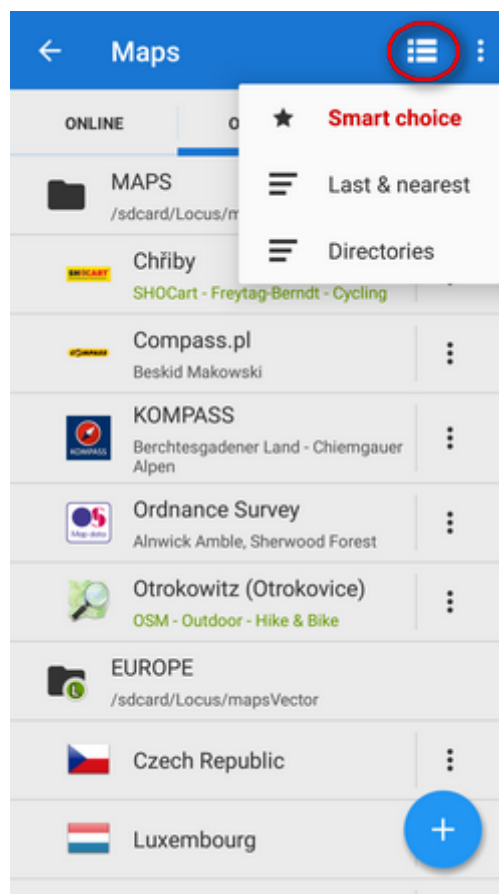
Maps

ONLINE

O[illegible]

Smart choice

Last & nearest

Directories

MAPS
/sdcard/Locus/m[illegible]

SHOCART

Chřiby
SHOCart - Freytag-Berndt - Cycling

COMPASS

Compass.pl
Beskid Makowski

KOMPASS

KOMPASS
Berchtesgadener Land - Chiemgauer Alpen

OS
Map data

Ordnance Survey
Alnwick Amble, Sherwood Forest

Otrokowitz (Otrokovice)
OSM - Outdoor - Hike & Bike

EUROPE
/sdcard/Locus/mapsVector

Czech Republic

Luxembourg

+